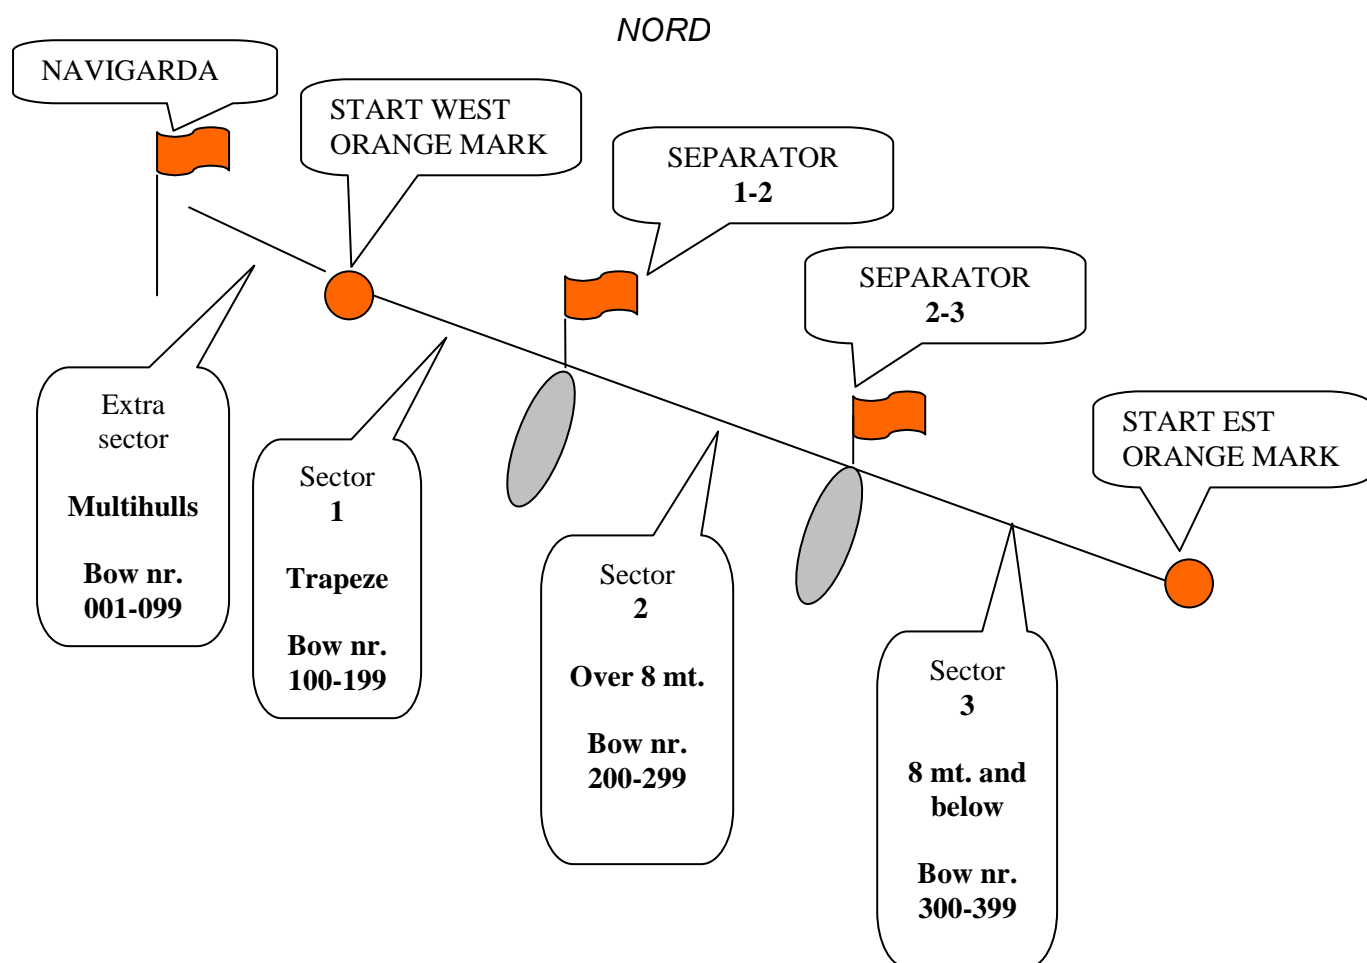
NORD

NAVIGARDA

START WEST
ORANGE MARK

SEPARATOR
1-2

SEPARATOR
2-3

START EST
ORANGE MARK

Extra
sector

Multihulls

Bow nr.
001-099

Sector
1

Trapeze

Bow nr.
100-199

Sector
2

Over 8 mt.

Bow nr.
200-299

Sector
3

8 mt. and
below

Bow nr.
300-399